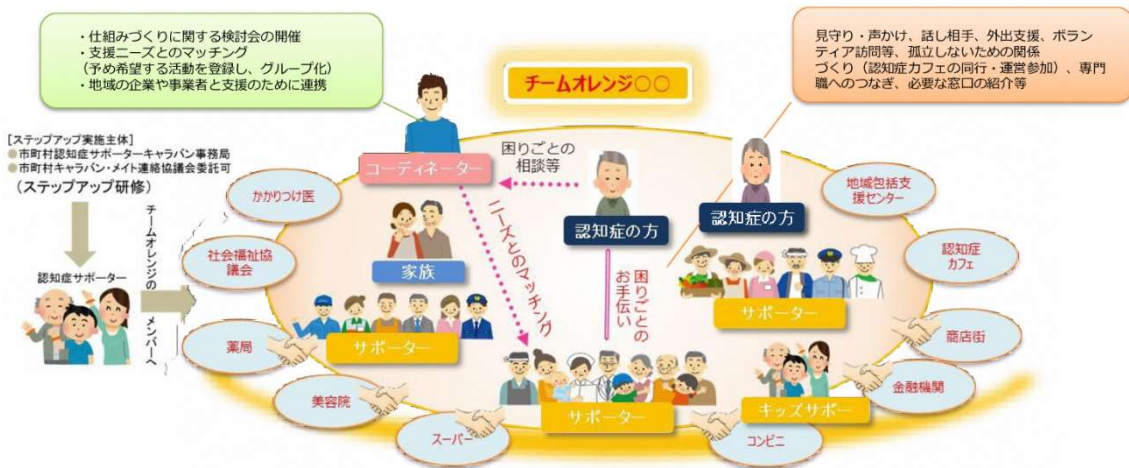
・仕組みづくりに関する検討会の開催
・支援ニーズとのマッチング
（予め希望する活動を登録し、グループ化）
・地域の企業や事業者と支援のために連携

見守り・声かけ、話し相手、外出支援、ボランティア訪問等、孤立しないための関係づくり（認知症カフェの同行・運営参加）、専門職へのつなぎ、必要な窓口の紹介等

チームオレンジ○○

[ステップアップ実施主体]
●市町村認知症サポーターキャラバン事務局
●市町村キャラバン・メイト連絡協議会委託可
（ステップアップ研修）

認知症サポーター

チームオレンジのメンバーへ

コーディネーター

困りごとの相談等

認知症の方

認知症の方

ニーズとのマッチング

困りごとのお手伝い

家族

かかりつけ医

社会福祉協議会

薬局

美容院

スーパー

コンビニ

地域包括支援センター

認知症カフェ

商店街

金融機関

サポーター

サポーター

サポーター

キッズサポーター